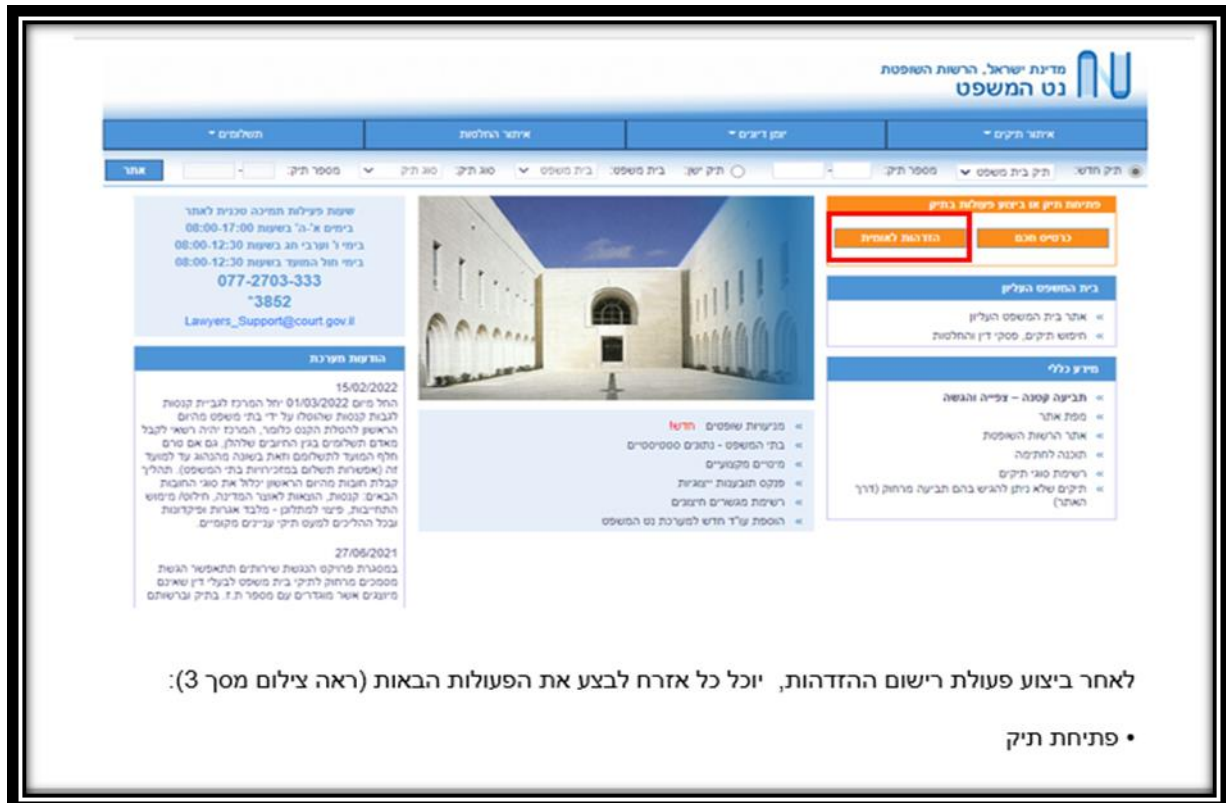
מדינת ישראל, הרשות השופטת
נט המשפט

איתור תיקים | זמן דיונים | איתור החלטות | תשלומים

תיק חדש: תיק בית משפט | מספר תיק: | תיק ישן: | בית משפט: בית משפט | סוג תיק: סוג תיק | מספר תיק: | אתר

פתיחת תיק או ביצוע פעולות בתיק
כרטיס חכם | הזדהות לאומית

בית המשפט העליון
» אתר בית המשפט העליון
» חיפוש תיקים, פסקי דין והחלטות

מידע כללי
» תביעה קטנה – צפייה והגשה
» מפת אתר
» אתר הרשות השופטת
» תוכנה לחתימה
» רשימת סוגי תיקים
» תיקים שלא ניתן להגיש בהם תביעה מרחוק (דרך האתר)

» מגיעות שופטים חדש!
» בתי המשפט - נתונים סטטיסטיים
» מיטרים מקצועיים
» פנקס תובענות ייצוגיות
» רשימת מגשרים חיצונים
» הוספת עו"ד חדש למערכת נט המשפט

שעות פעילות תמיכה טכנית לאתר
בימים א'-ה' בשעות 08:00-17:00
בימי ו' וערבי חג בשעות 08:00-12:30
בימי חול המועד בשעות 08:00-12:30
077-2703-333
*3852
Lawyers_Support@court.gov.il

הודעות מערכת
15/02/2022
החל מיום 01/03/2022 יחל המרכז לגביית קנסות לגבות קנסות שהוטלו על ידי בתי משפט מהיום הראשון להטלת הקנס כלומר, המרכז יהיה רשאי לקבל מאדם תשלומים בגין החיובים שלהלן. גם אם טרם חלף המועד לתשלומים וזאת בשונה מהנהוג עד למועד זה (אפשרות תשלום במזכירויות בתי המשפט). תהליך קבלת חובות מהיום הראשון יכלול את סוגי החובות הבאים: קנסות, הוצאות לאוצר המדינה, חילוט/מימוש התחייבות, פיצוי למתלונן - מלבד אגרות ופיקדונות עבכל ההליכים למעט תיקי עניינים מקומיים.

27/06/2021
במסגרת פרויקט הנגשת שירותים תתאפשר הגשת מסמכים מרחוק לתיקי בית משפט לבעלי דין שאינם מיוצגים אשר מוגדרים עם מספר ת.ז. בתיק וברשותם

לאחר ביצוע פעולת רישום ההזדהות, יוכל כל אזרח לבצע את הפעולות הבאות (ראה צילום מסך 3):

• פתיחת תיק